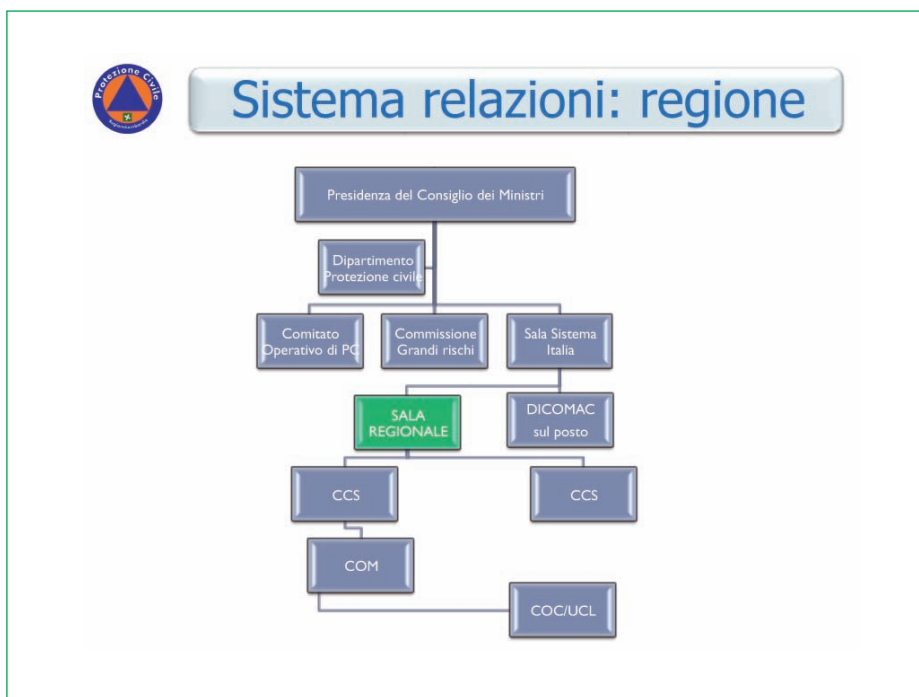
Protezione Civile

Sistema relazioni: regione

Presidenza del Consiglio dei Ministri

Dipartimento Protezione civile

Comitato Operativo di PC

Commissione Grandi rischi

Sala Sistema Italia

SALA REGIONALE

DICOMAC sul posto

CCS

CCS

COM

COC/UCL